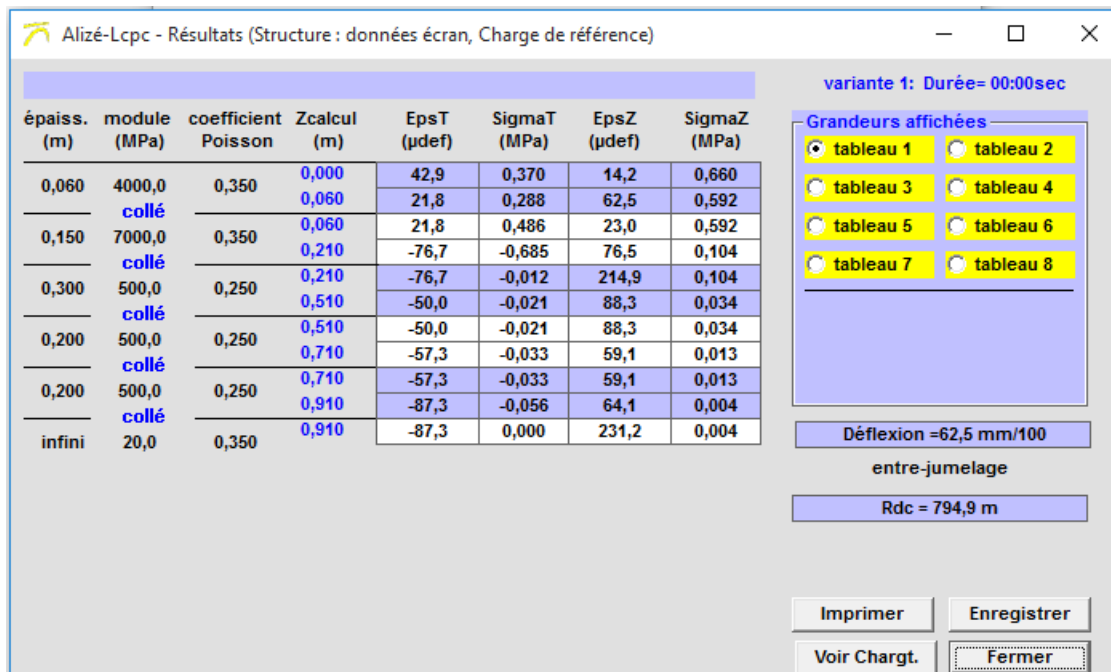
Alizé-Lcpc - Résultats (Structure : données écran, Charge de référence)

variante 1: Durée= 00:00sec

| épaiss. (m) | module (MPa) | coefficient Poisson | Zcalcul (m) | EpsT (µdef) | SigmaT (MPa) | EpsZ (µdef) | SigmaZ (MPa) |
|---|---|---|---|---|---|---|---|
| 0,060 | 4000,0 | 0,350 | 0,000 | 42,9 | 0,370 | 14,2 | 0,660 |
| | collé | | 0,060 | 21,8 | 0,288 | 62,5 | 0,592 |
| 0,150 | 7000,0 | 0,350 | 0,060 | 21,8 | 0,486 | 23,0 | 0,592 |
| | collé | | 0,210 | -76,7 | -0,685 | 76,5 | 0,104 |
| 0,300 | 500,0 | 0,250 | 0,210 | -76,7 | -0,012 | 214,9 | 0,104 |
| | collé | | 0,510 | -50,0 | -0,021 | 88,3 | 0,034 |
| 0,200 | 500,0 | 0,250 | 0,510 | -50,0 | -0,021 | 88,3 | 0,034 |
| | collé | | 0,710 | -57,3 | -0,033 | 59,1 | 0,013 |
| 0,200 | 500,0 | 0,250 | 0,710 | -57,3 | -0,033 | 59,1 | 0,013 |
| | collé | | 0,910 | -87,3 | -0,056 | 64,1 | 0,004 |
| infini | 20,0 | 0,350 | 0,910 | -87,3 | 0,000 | 231,2 | 0,004 |

Grandeurs affichées
tableau 1
tableau 2
tableau 3
tableau 4
tableau 5
tableau 6
tableau 7
tableau 8

Déflexion =62,5 mm/100
entre-jumelage
Rdc = 794,9 m

Imprimer
Enregistrer
Voir Chargt.
Fermer